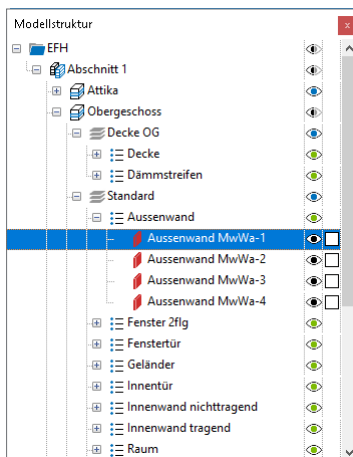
Modellstruktur
x
EFH
Abschnitt 1
Attika
Obergeschoss
Decke OG
Decke
Dämmstreifen
Standard
Aussenwand
Aussenwand MwWa-1
Aussenwand MwWa-2
Aussenwand MwWa-3
Aussenwand MwWa-4
Fenster 2flg
Fenstertür
Geländer
Innentür
Innenwand nichttragend
Innenwand tragend
Raum